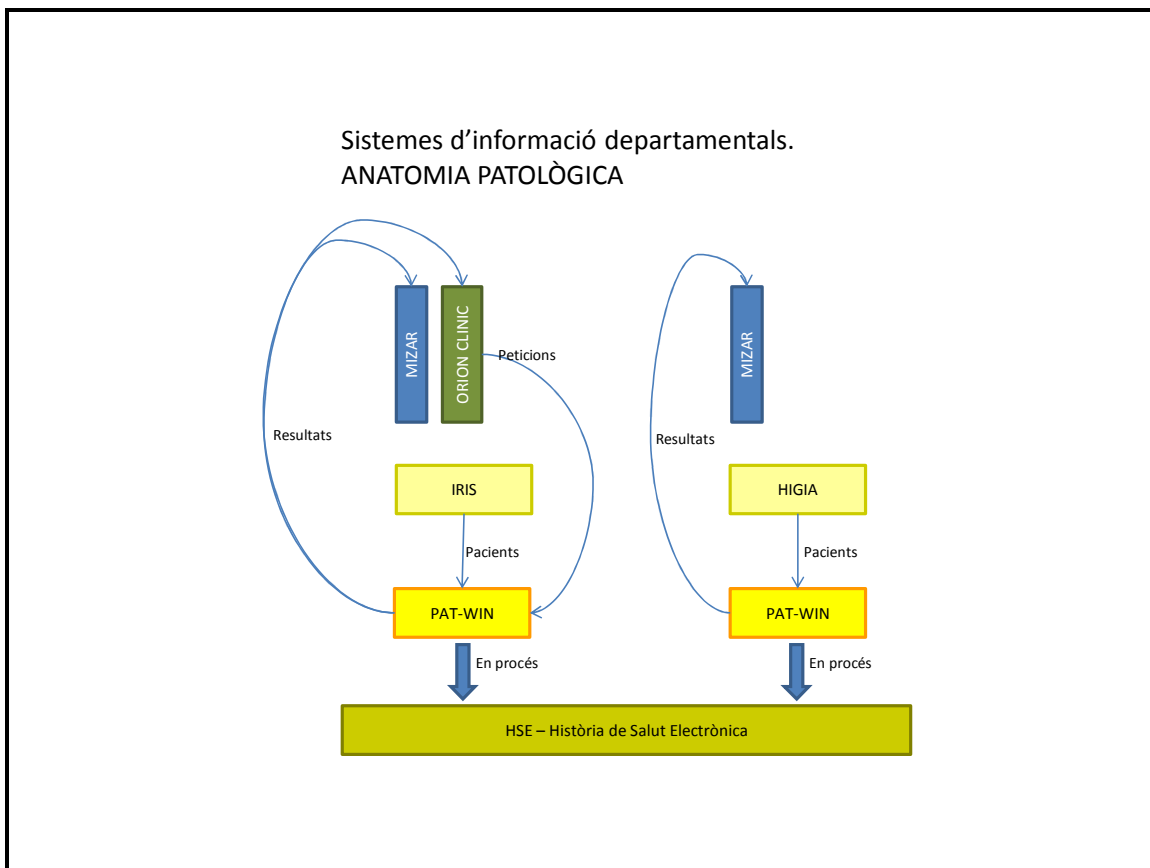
Sistemes d'informació departamentals.
ANATOMIA PATOLÒGICA

MIZAR
ORION CLINIC
Peticions
Resultats
IRIS
Pacients
PAT-WIN
En procés

MIZAR
Resultats
HIGIA
Pacients
PAT-WIN
En procés

HSE – Història de Salut Electrònica